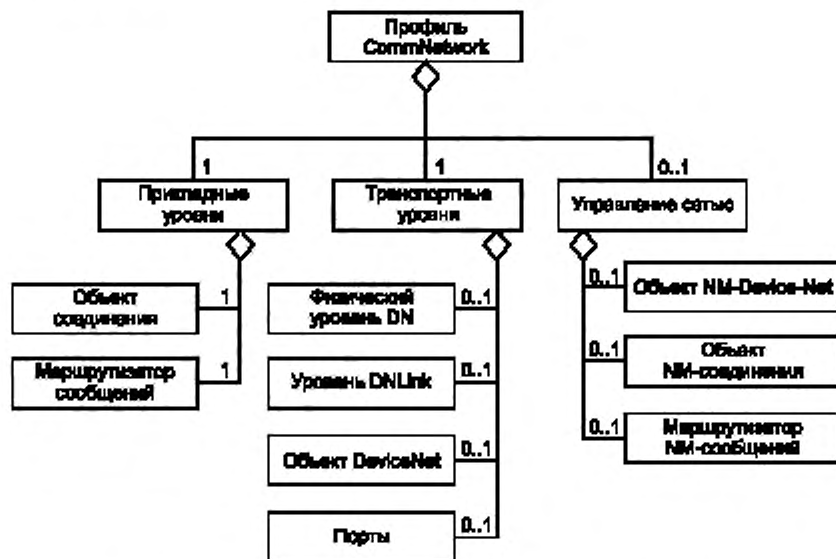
Профиль CommNetwork

1

Прикладные уровни

1

Транспортные уровни

0..1

Управление сетью

Объект соединения

1

Маршрутизатор сообщений

1

Физический уровень DN

0..1

Уровень DNLink

0..1

Объект DeviceNet

0..1

Порты

0..1

0..1

Объект NM-Device-Net

0..1

Объект NM-соединения

0..1

Маршрутизатор NM-сообщений